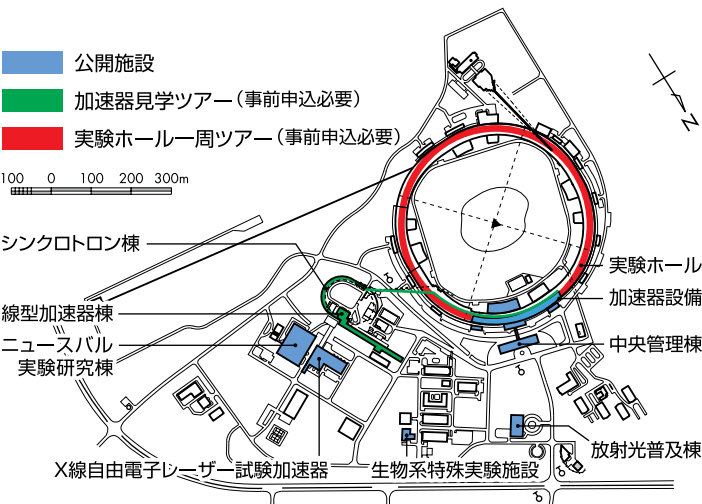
公開施設
加速器見学ツアー（事前申込必要）
実験ホール一周ツアー（事前申込必要）

100 0 100 200 300m

N

シンクロトロン棟
線型加速器棟
ニュースバル
実験研究棟
実験ホール
加速器設備
中央管理棟
放射光普及棟
X線自由電子レーザー試験加速器
生物系特殊実験施設